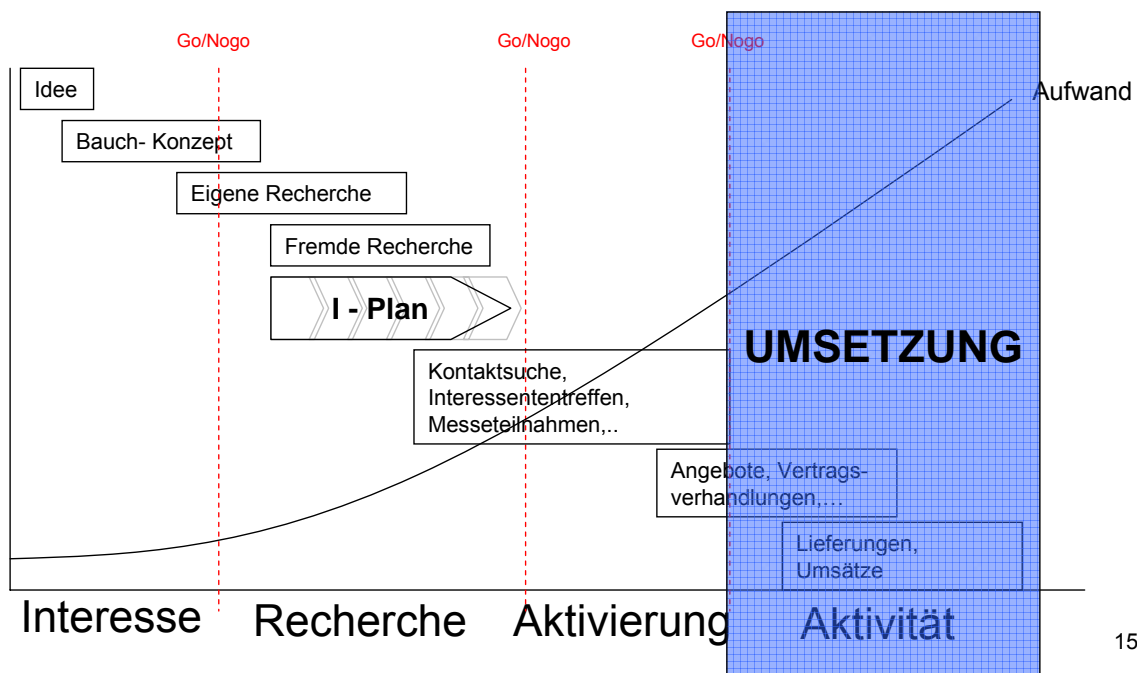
Go/Nogo
Go/Nogo
Go/Nogo

Idee

Aufwand

Bauch- Konzept

Eigene Recherche

Fremde Recherche

I - Plan

UMSETZUNG

Kontaktsuche, Interessententreffen, Messeteilnahmen,..

Angebote, Vertragsverhandlungen,…

Lieferungen, Umsätze

Interesse
Recherche
Aktivierung
Aktivität

15